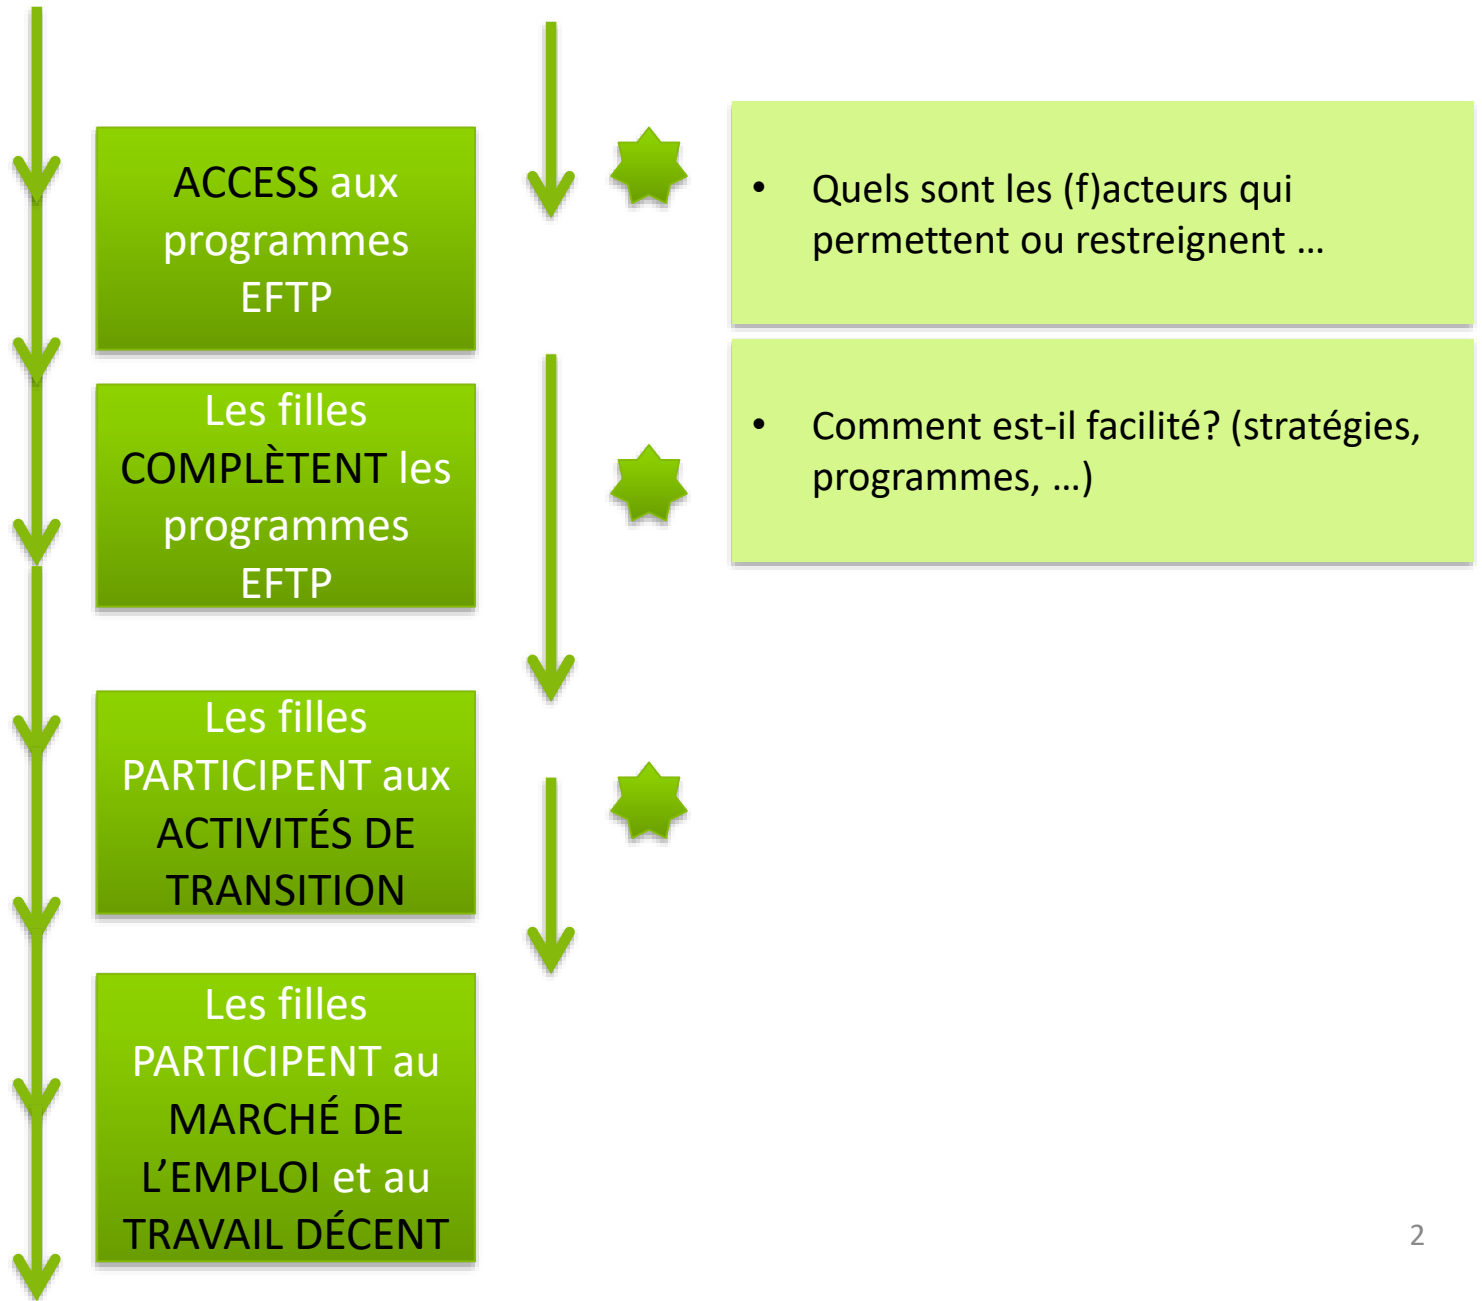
ACCESS aux programmes EFTP

Les filles COMPLÈTENT les programmes EFTP

Les filles PARTICIPENT aux ACTIVITÉS DE TRANSITION

Les filles PARTICIPENT au MARCHÉ DE L'EMPLOI et au TRAVAIL DÉCENT

• Quels sont les (f)acteurs qui permettent ou restreignent …

• Comment est-il facilité? (stratégies, programmes, …)

2